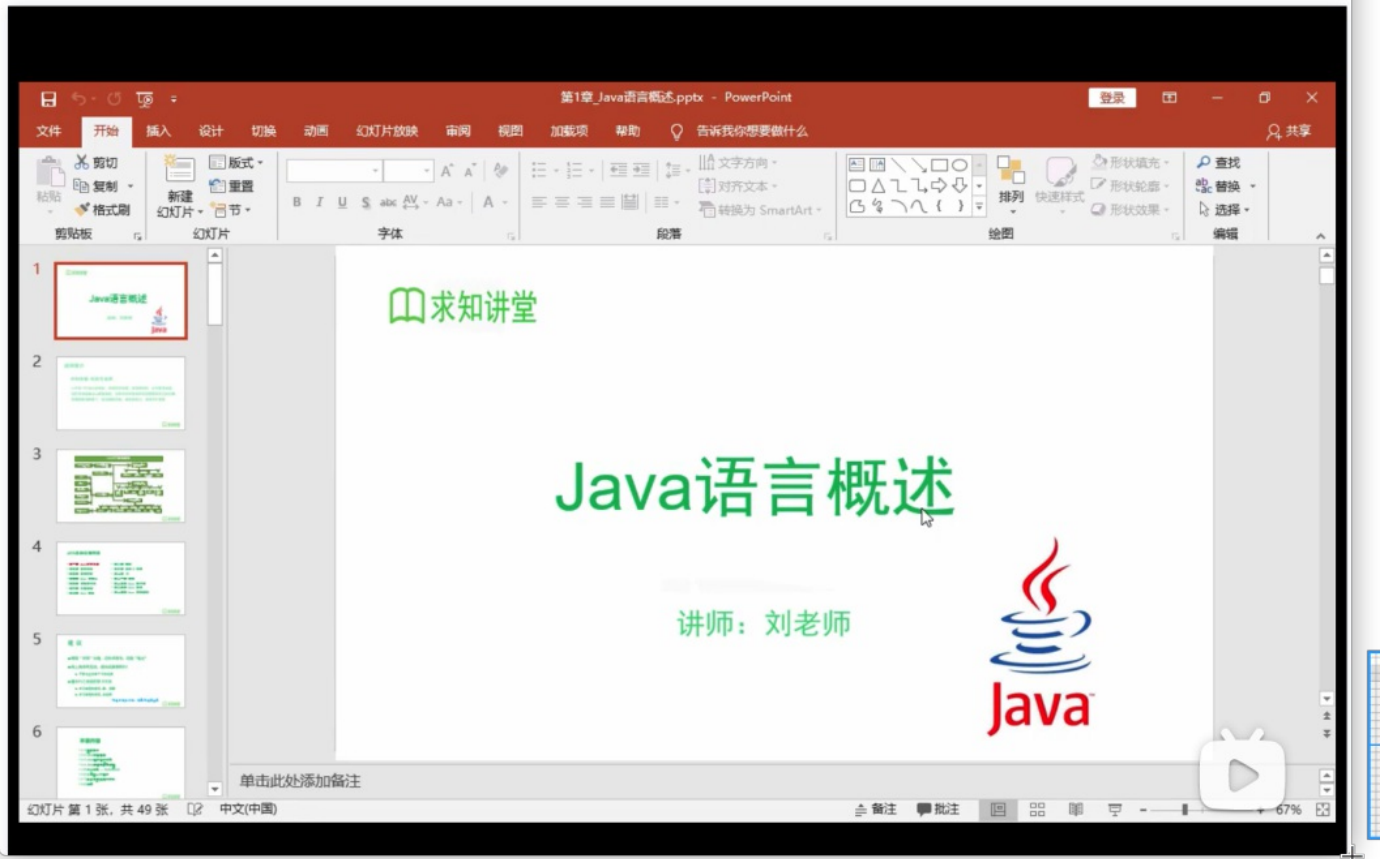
第1章_Java语言概述.pptx - PowerPoint

登录

文件 开始 插入 设计 切换 动画 幻灯片放映 审阅 视图 加载项 帮助 告诉我你想要做什么 共享

粘贴 剪切 复制 格式刷 剪贴板

新建幻灯片 版式 重置 节 幻灯片

字体

文字方向 对齐文本 转换为 SmartArt 段落

排列 快速样式 形状填充 形状轮廓 形状效果 绘图

查找 替换 选择 编辑

1 2 3 4 5 6

求知讲堂

Java语言概述

讲师：刘老师

Java

单击此处添加备注

幻灯片 第 1 张，共 49 张 中文(中国) 备注 批注 67%